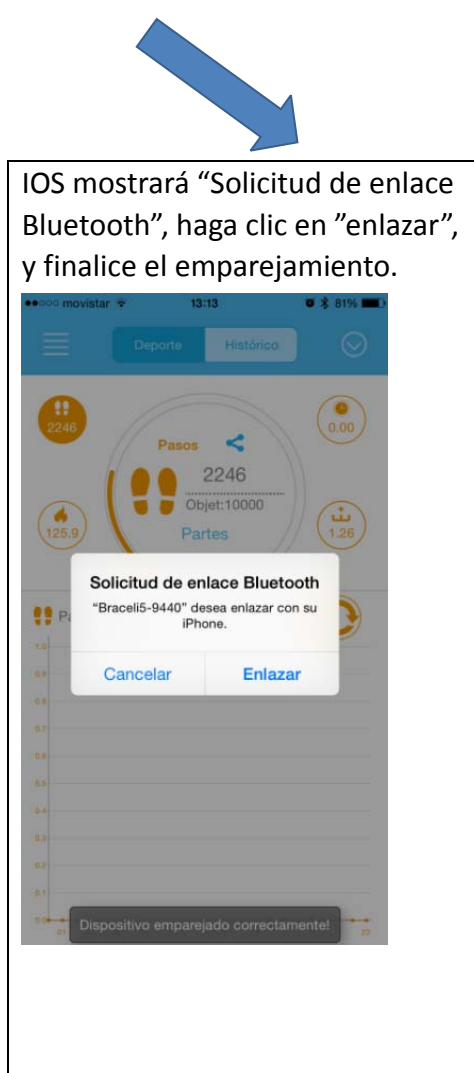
IOS mostrará “Solicitud de enlace Bluetooth”, haga clic en ”enlazar”, y finalice el emparejamiento.

movistar 13:13 81%

Deporte Histórico

2246

0.00

Pasos

2246

Objet:10000

Partes

125.9

1.26

Solicitud de enlace Bluetooth

“Braceli5-9440” desea enlazar con su iPhone.

Cancelar Enlazar

Pa

Dispositivo emparejado correctamente!